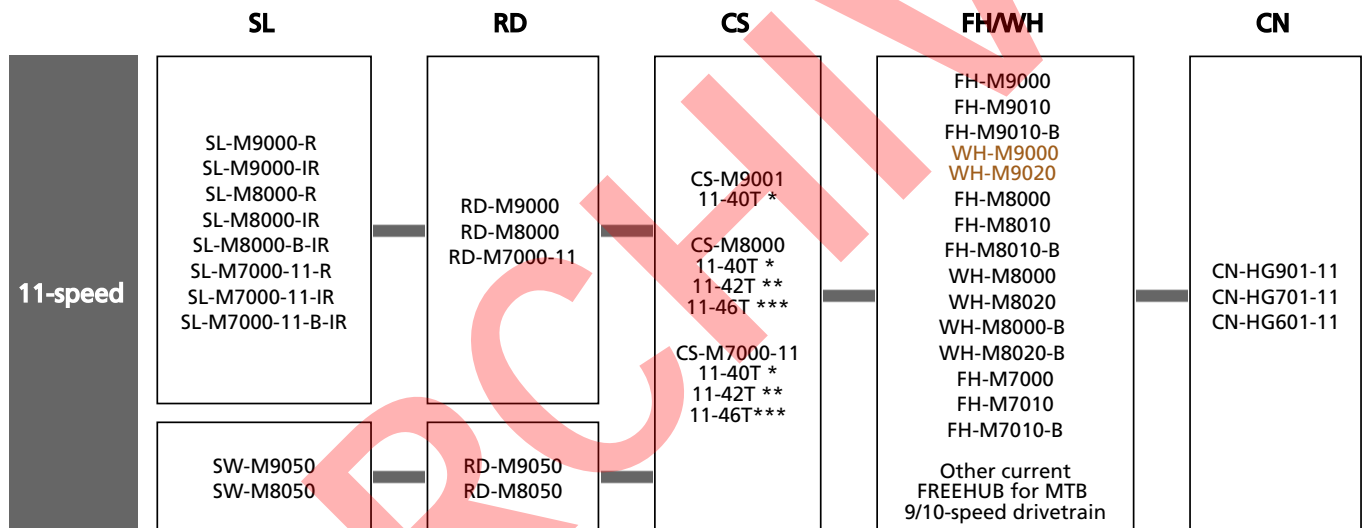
| | SL | RD | CS | FH/WH | CN |
|---|---|---|---|---|---|
| 11-speed | SL-M9000-R SL-M9000-IR SL-M8000-R SL-M8000-IR SL-M8000-B-IR SL-M7000-11-R SL-M7000-11-IR SL-M7000-11-B-IR | RD-M9000 RD-M8000 RD-M7000-11 | CS-M9001 11-40T * CS-M8000 11-40T * 11-42T ** 11-46T *** CS-M7000-11 11-40T * 11-42T ** 11-46T*** | FH-M9000 FH-M9010 FH-M9010-B WH-M9000 WH-M9020 FH-M8000 FH-M8010 FH-M8010-B WH-M8000 WH-M8020 WH-M8000-B WH-M8020-B FH-M7000 FH-M7010 FH-M7010-B Other current FREEHUB for MTB 9/10-speed drivetrain | CN-HG901-11 CN-HG701-11 CN-HG601-11 |
| | SW-M9050 SW-M8050 | RD-M9050 RD-M8050 | | | |

ARCHIVE